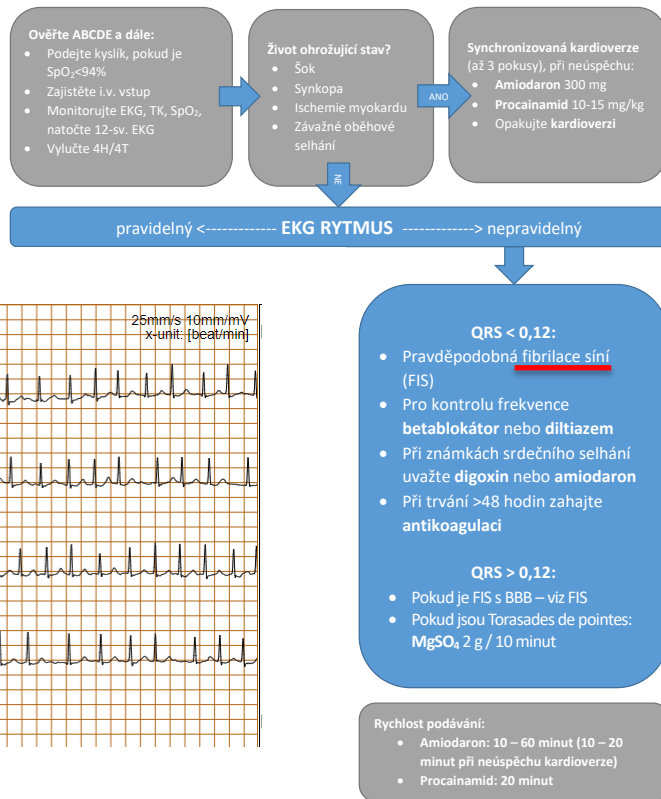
Ověřte ABCDE a dále:
- Podejte kyslík, pokud je $SpO_2$<94%
- Zajistěte i.v. vstup
- Monitorujte EKG, TK, $SpO_2$, natočte 12-sv. EKG
- Vylučte 4H/4T

Život ohrožující stav?
- Šok
- Synkopa
- Ischemie myokardu
- Závažné oběhové selhání

ANO

Synchronizovaná kardioverze (až 3 pokusy), při neúspěchu:
- **Amiodaron** 300 mg
- **Procainamid** 10-15 mg/kg
- Opakujte **kardioverzi**

NE

pravidelný <------------- **EKG RYTMUS** -------------> nepravidelný

25mm/s 10mm/mV
x-unit: [beat/min]

**QRS < 0,12:**
- Pravděpodobná fibrilace síní (FIS)
- Pro kontrolu frekvence **betablokátor** nebo **diltiazem**
- Při známkách srdečního selhání uvažte **digoxin** nebo **amiodaron**
- Při trvání >48 hodin zahajte **antikoagulaci**

**QRS > 0,12:**
- Pokud je FIS s BBB – viz FIS
- Pokud jsou Torasades de pointes: **$MgSO_4$** 2 g / 10 minut

**Rychlost podávání:**
- **Amiodaron: 10 – 60 minut (10 – 20 minut při neúspěchu kardioverze)**
- **Procainamid: 20 minut**